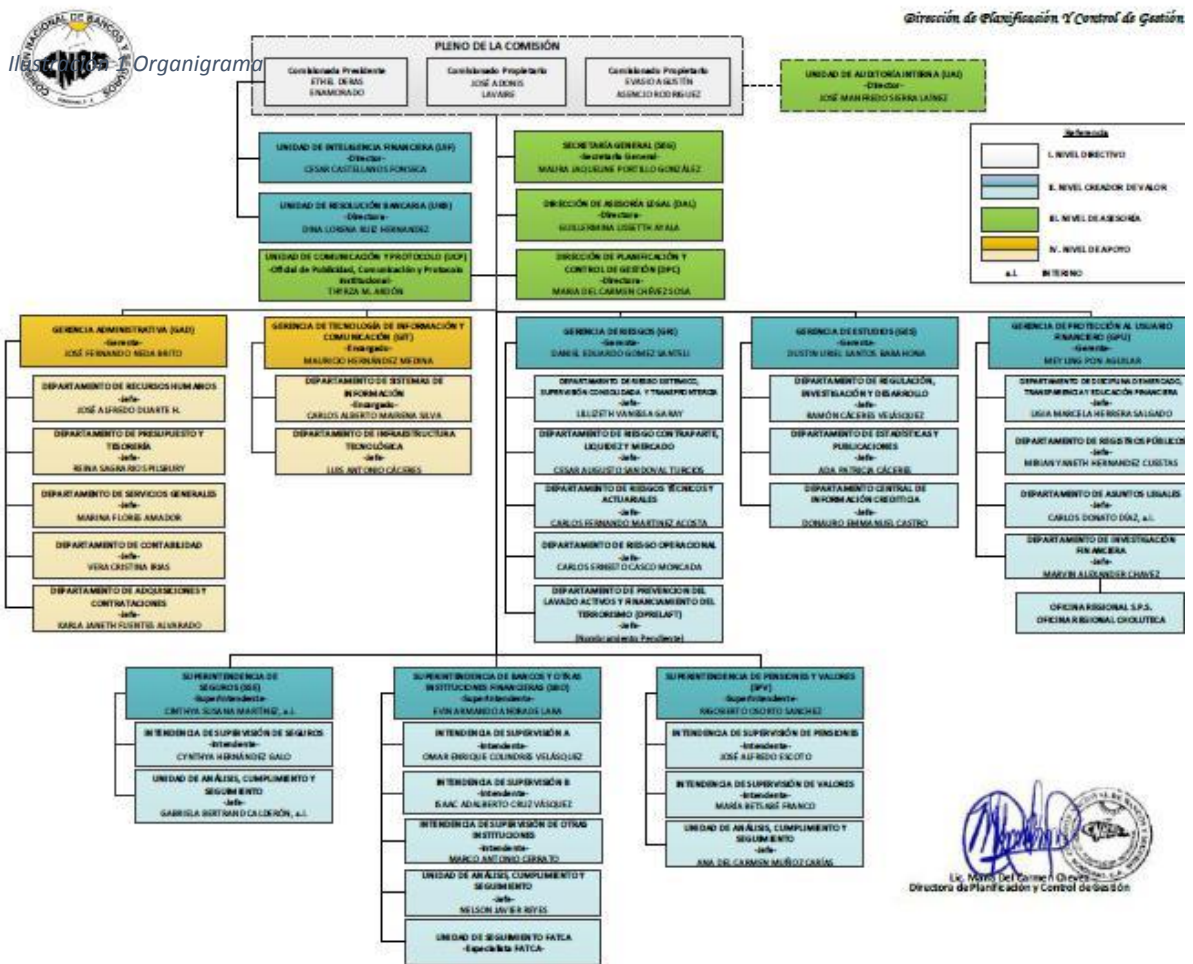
Dirección de Planificación Y Control de Gestión

Ilustración 1 Organigrama

CNBS

PLENO DE LA COMISIÓN

Comisionado Presidente
ETHEL DERAS ENAMORADO

Comisionado Propietario
JOSÉ ADONIS LAVAIRE

Comisionado Propietario
EVASIO AGUSTÍN ASENCIO RODRÍGUEZ

UNIDAD DE AUDITORÍA INTERNA (UAI)
-Director-
JOSÉ MANFREDO SIERRA LAINEZ

Referencia
I. NIVEL DIRECTIVO
II. NIVEL CREADOR DE VALOR
III. NIVEL DE ASESORÍA
IV. NIVEL DE APOYO
a.i. INTERINO

UNIDAD DE INTELIGENCIA FINANCIERA (UIF)
-Director-
CESAR CASTELLANOS FONSECA

UNIDAD DE RESOLUCIÓN BANCARIA (URB)
-Directora-
DINA LORENA RUIZ HERNÁNDEZ

UNIDAD DE COMUNICACIÓN Y PROTOCOLO (UCP)
-Oficial de Publicidad, Comunicación y Protocolo Institucional-
THIRZA M. ARDÓN

SECRETARÍA GENERAL (SEG)
-Secretaria General-
MAIRA JAQUELINE PORTILLO GONZÁLEZ

DIRECCIÓN DE ASESORÍA LEGAL (DAL)
-Directora-
GUILLERMINA LISETTE AYALA

DIRECCIÓN DE PLANIFICACIÓN Y CONTROL DE GESTIÓN (DPC)
-Directora-
MARIA DEL CARMEN CHÉVEZ SOSA

GERENCIA ADMINISTRATIVA (GAD)
-Gerente-
JOSÉ FERNANDO MEDA BRITO

DEPARTAMENTO DE RECURSOS HUMANOS
-Jefe-
JOSÉ ALFREDO DUARTE H.

DEPARTAMENTO DE PRESUPUESTO Y TESORERÍA
-Jefe-
REINA SAGRARIO PILSBURY

DEPARTAMENTO DE SERVICIOS GENERALES
-Jefe-
MARINA FLORES AMADOR

DEPARTAMENTO DE CONTABILIDAD
-Jefe-
VERA CRISTINA IRIAS

DEPARTAMENTO DE ADQUISICIONES Y CONTRATACIONES
-Jefe-
KARLA JANETH FUENTES ALVARADO

GERENCIA DE TECNOLOGÍA DE INFORMACIÓN Y COMUNICACIÓN (GIT)
-Encargado-
MAURICIO HERNÁNDEZ MEDINA

DEPARTAMENTO DE SISTEMAS DE INFORMACIÓN
-Encargado-
CARLOS ALBERTO MARADIAGA SILVA

DEPARTAMENTO DE INFRAESTRUCTURA TECNOLÓGICA
-Jefe-
LUIS ANTONIO CÁCERES

GERENCIA DE RIESGOS (GRI)
-Gerente-
DANIEL EDUARDO GÓMEZ SANTELI

DEPARTAMENTO DE RIESGO SISTÉMICO, SUPERVISIÓN CONSOLIDADA Y TRANSFRONTERIZA
-Jefe-
LILLIZETH VANESSA GARAY

DEPARTAMENTO DE RIESGO CONTRAPARTE, LIQUIDEZ Y MERCADO
-Jefe-
CESAR AUGUSTO SANDOVAL TURCIOS

DEPARTAMENTO DE RIESGOS TÉCNICOS Y ACTUARIALES
-Jefe-
CARLOS FERNANDO MARTINEZ ACOSTA

DEPARTAMENTO DE RIESGO OPERACIONAL
-Jefe-
CARLOS ERNESTO CASCO MONCADA

DEPARTAMENTO DE PREVENCIÓN DEL LAVADO ACTIVOS Y FINANCIAMIENTO DEL TERRORISMO (DPRELAFT)
-Jefe-
(Nombramiento Pendiente)

GERENCIA DE ESTUDIOS (GES)
-Gerente-
DUSTIN URIEL SANTOS BARAHONA

DEPARTAMENTO DE REGULACIÓN, INVESTIGACIÓN Y DESARROLLO
-Jefe-
RAMÓN CÁCERES VELÁSQUEZ

DEPARTAMENTO DE ESTADÍSTICAS Y PUBLICACIONES
-Jefe-
ADA PATRICIA CÁCERES

DEPARTAMENTO CENTRAL DE INFORMACIÓN CREDITICIA
-Jefe-
DONAURO EMMANUEL CASTRO

GERENCIA DE PROTECCIÓN AL USUARIO FINANCIERO (GPU)
-Gerente-
MEY LING PON AGUILAR

DEPARTAMENTO DE DISCIPLINA DE MERCADO, TRANSPARENCIA Y EDUCACIÓN FINANCIERA
-Jefe-
DIGIA MARCELA HERRERA SALGADO

DEPARTAMENTO DE REGISTROS PÚBLICOS
-Jefe-
MIRIAM YANETH HERNÁNDEZ CUESTAS

DEPARTAMENTO DE ASUNTOS LEGALES
-Jefe-
CARLOS DONATO DÍAZ, a.i.

DEPARTAMENTO DE INVESTIGACIÓN FINANCIERA
-Jefe-
MARVIN ALEXANDER CHAVEZ

OFICINA REGIONAL S.P.S.
OFICINA REGIONAL CHOLUTECA

SUPERINTENDENCIA DE SEGUROS (SSE)
-Superintendente-
CINTHYA SUSANA MARTINEZ, a.i.

INTENDENCIA DE SUPERVISIÓN DE SEGUROS
-Intendente-
CYNTHYA HERNÁNDEZ GALO

UNIDAD DE ANÁLISIS, CUMPLIMIENTO Y SEGUIMIENTO
-Jefe-
GABRIELA BERTRAND CALDERÓN, a.i.

SUPERINTENDENCIA DE BANCOS Y OTRAS INSTITUCIONES FINANCIERAS (SBO)
-Superintendente-
EVIN ARMANDO ANDRADE LAMA

INTENDENCIA DE SUPERVISIÓN A
-Intendente-
OMAR ENRIQUE COLINDRES VELÁSQUEZ

INTENDENCIA DE SUPERVISIÓN B
-Intendente-
ISAAC ADALBERTO CRUZ VÁSQUEZ

INTENDENCIA DE SUPERVISIÓN DE OTRAS INSTITUCIONES
-Intendente-
MARCO ANTONIO CERRATO

UNIDAD DE ANÁLISIS, CUMPLIMIENTO Y SEGUIMIENTO
-Jefe-
NELSON JAVIER REYES

UNIDAD DE SEGUIMIENTO FATCA
-Especialista FATCA-

SUPERINTENDENCIA DE PENSIONES Y VALORES (SPV)
-Superintendente-
RIGOBERTO OSORTO SANCHEZ

INTENDENCIA DE SUPERVISIÓN DE PENSIONES
-Intendente-
JOSÉ ALFREDO ESCOTO

INTENDENCIA DE SUPERVISIÓN DE VALORES
-Intendente-
MARÍA BETSABÉ FRANCO

UNIDAD DE ANÁLISIS, CUMPLIMIENTO Y SEGUIMIENTO
-Jefe-
ANA DEL CARMEN MUÑOZ FARÍAS

Lic. María Del Carmen Chévez
Directora de Planificación y Control de Gestión